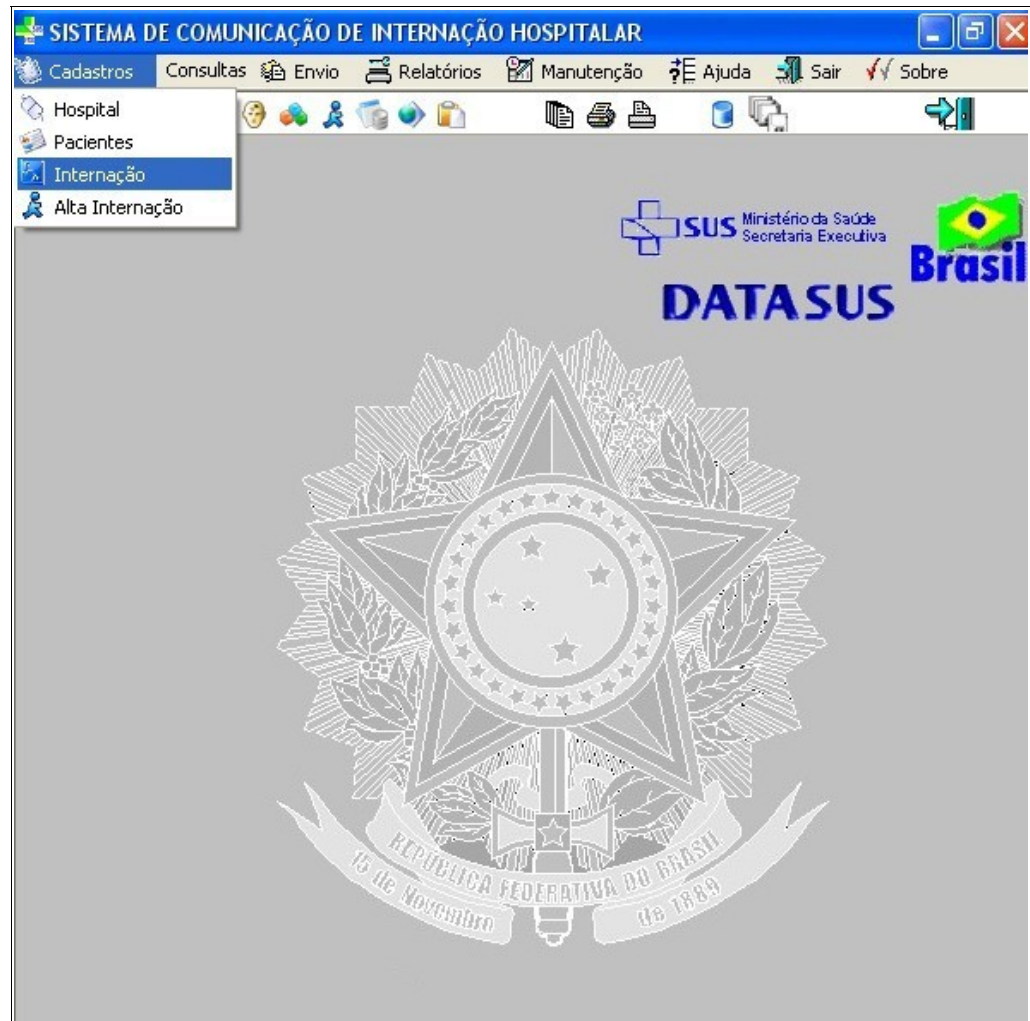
SISTEMA DE COMUNICAÇÃO DE INTERNAÇÃO HOSPITALAR

Cadastros Consultas Envio Relatórios Manutenção Ajuda Sair Sobre

Hospital
Pacientes
Internação
Alta Internação

SUS Ministério da Saúde Secretaria Executiva

Brasil

DATASUS

REPUBLICA FEDERATIVA DO BRASIL
15 de Novembro de 1889